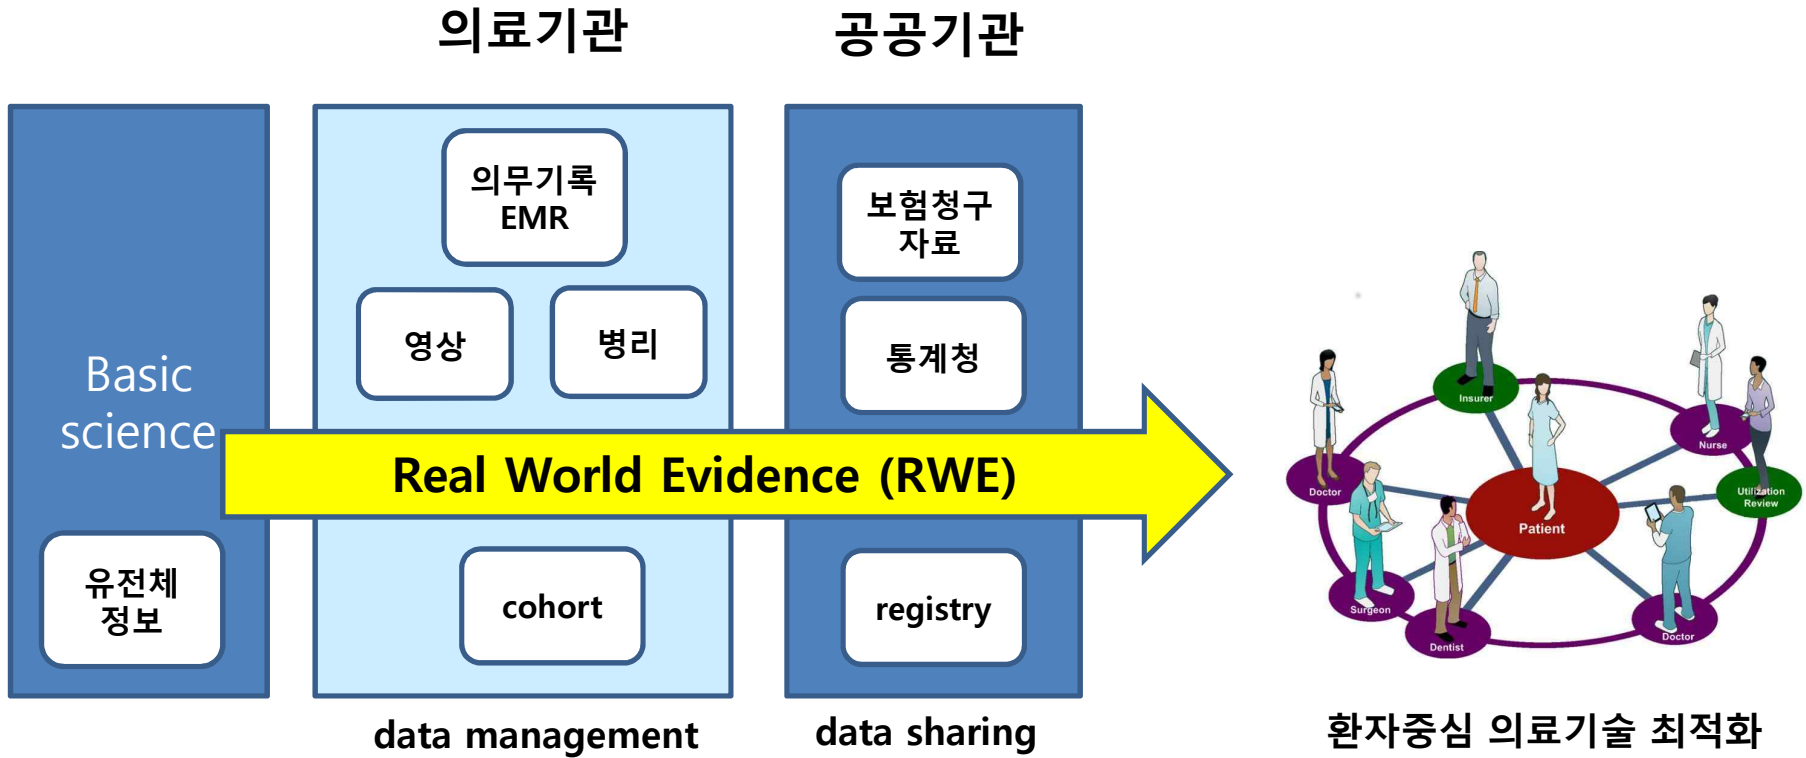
의료기관

공공기관

Basic science

유전체 정보

의무기록 EMR

영상

병리

cohort

보험청구 자료

통계청

registry

Real World Evidence (RWE)

Insurer

Nurse

Doctor

Utilization Review

Patient

Surgeon

Dentist

Doctor

data management

data sharing

환자중심 의료기술 최적화